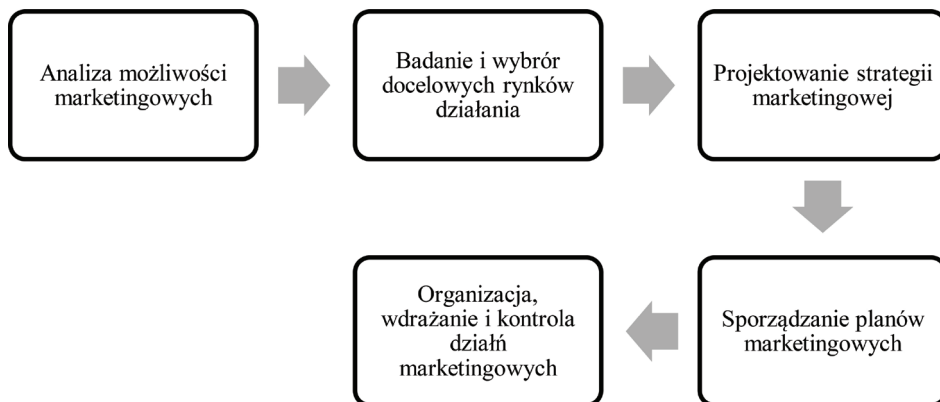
Analiza możliwości marketingowych

Badanie i wybrór docelowych rynków działania

Projektowanie strategii marketingowej

Sporządzanie planów marketingowych

Organizacja, wdrażanie i kontrola działń marketingowych